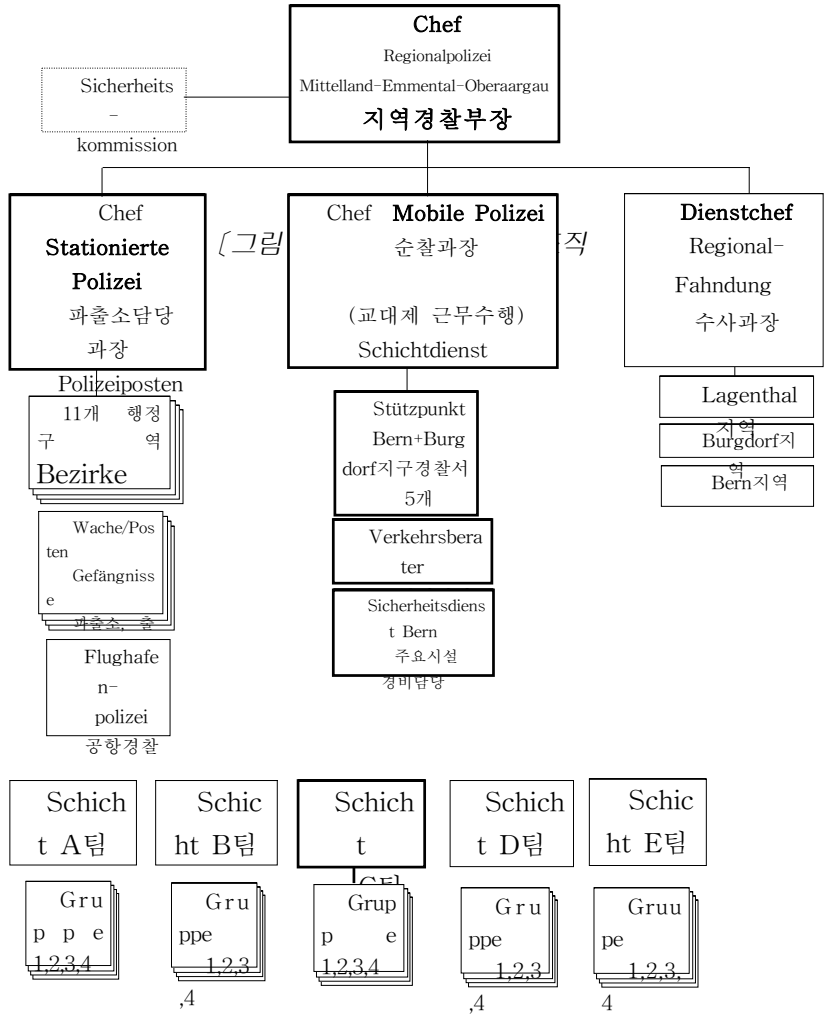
Chef
Regionalpolizei
Mittelland-Emmental-Oberaargau
지역경찰부장

Sicherheits-kommission

Chef
Stationierte Polizei
파출소담당과장

〔그림 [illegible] 직

Chef Mobile Polizei
순찰과장
(교대제 근무수행)
Schichtdienst

Dienstchef
Regional-Fahndung
수사과장

Polizeiposten
11개 행정구역
Bezirke

Wache/Posten
Gefängnisse
파출소, 출 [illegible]

Flughafen-polizei
공항경찰

Stützpunkt Bern+Burgdorf지구경찰서 5개

Verkehrsberater

Sicherheitsdienst Bern
주요시설 경비담당

Lagenthal 지역

Burgdorf지역

Bern지역

Schicht A팀

Schicht B팀

Schicht C팀

Schicht D팀

Schicht E팀

Gruppe 1,2,3,4

Gruppe 1,2,3,4

Gruppe 1,2,3,4

Gruppe 1,2,3,4

Gruupe 1,2,3,4